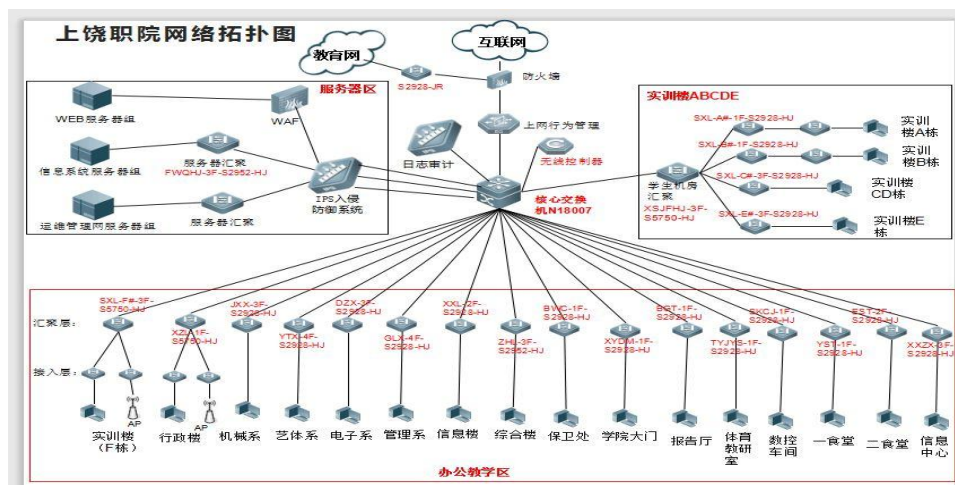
上饶职院网络拓扑图

教育网

互联网

S2928-JR

防火墙

上网行为管理

服务器区

WEB服务器组

WAF

信息系统服务器组

服务器汇聚 FWQHJ-3F-S2952-HJ

IPS入侵防御系统

运维管理网服务器组

服务器汇聚

日志审计

无线控制器

核心交换机N18007

实训楼ABCDE

SXL-A#-1F-S2928-HJ

实训楼A栋

SXL-B#-1F-S2928-HJ

实训楼B栋

学生机房汇聚 XSJFHJ-3F-S5750-HJ

SXL-C#-3F-S2928-HJ

实训楼CD栋

SXL-E#-3F-S2928-HJ

实训楼E栋

汇聚层:

接入层:

SXL-F#-3F-S5750-HJ

XZL-1F-S5750-HJ

JXX-3F-S2928-HJ

YTX-4F-S2928-HJ

DZX-3F-S2928-HJ

GLX-4F-S2928-HJ

XXL-2F-S2928-HJ

ZHL-3F-S2952-HJ

BWC-1F-S2928-HJ

XYDM-1F-S2928-HJ

BGT-1F-S2928-HJ

TYJYS-1F-S2928-HJ

SKCJ-1F-S2928-HJ

YST-1F-S2928-HJ

EST-2F-S2928-HJ

XXZX-3F-S2928-HJ

AP

AP

实训楼（F栋）

行政楼

机械系

艺体系

电子系

管理系

信息楼

综合楼

保卫处

学院大门

报告厅

体育教研室

数控车间

一食堂

二食堂

信息中心

办公教学区